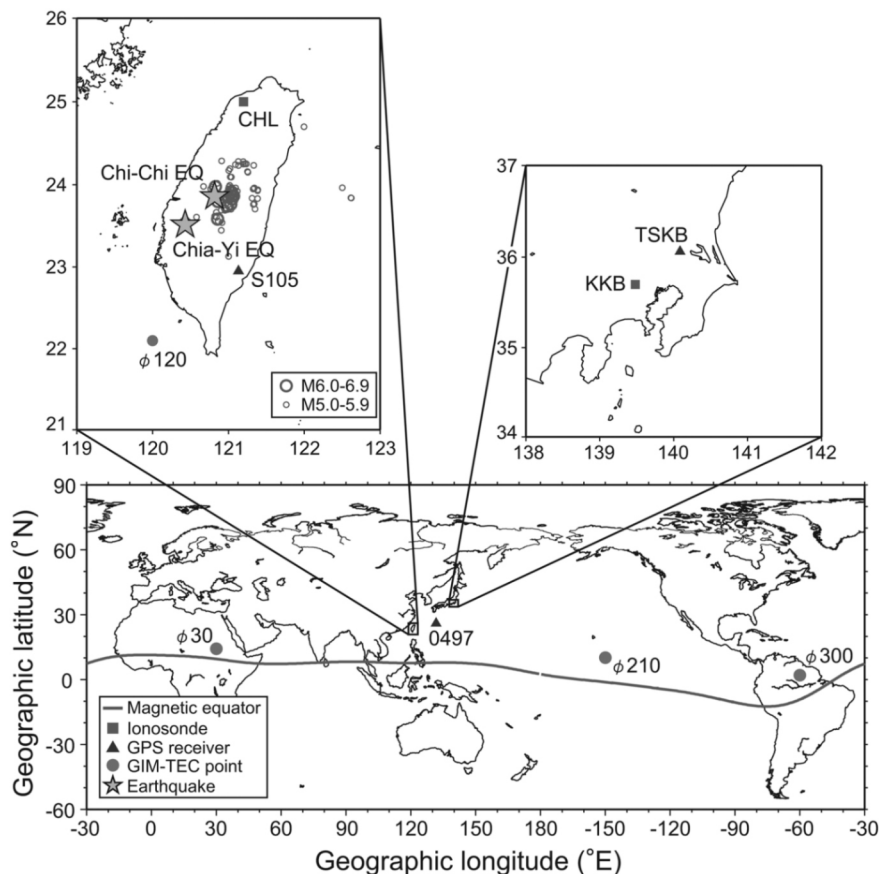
26
25
24
23
22
21
119
120
121
122
123
CHL
Chi-Chi EQ
Chia-Yi EQ
S105
$\phi$ 120
M6.0-6.9
M5.0-5.9

37
36
35
34
138
139
140
141
142
TSKB
KKB

90
60
30
0
-30
-60
-30
0
30
60
90
120
150
180
-150
-120
-90
-60
-30
Geographic latitude (°N)
Geographic longitude (°E)
$\phi$ 30
0497
$\phi$ 210
$\phi$ 300
Magnetic equator
Ionosonde
GPS receiver
GIM-TEC point
Earthquake